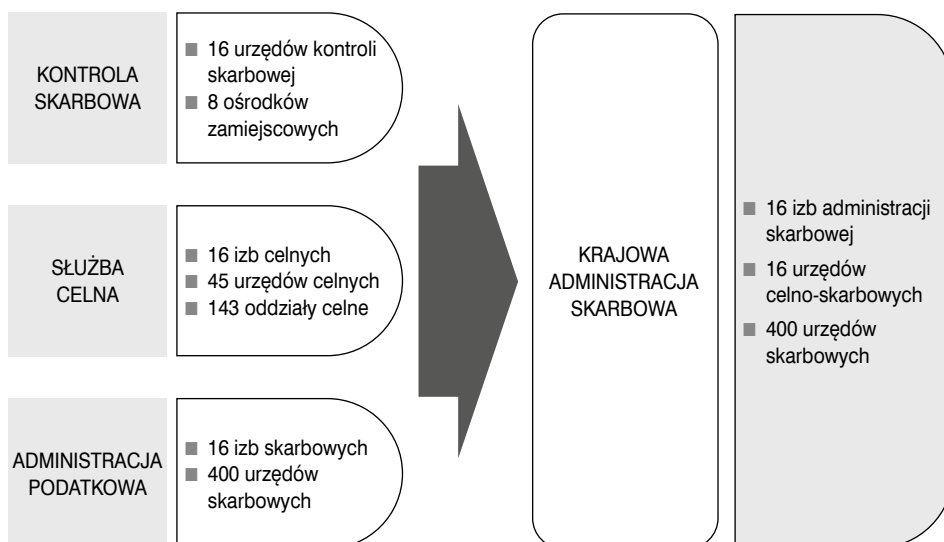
KONTROLA SKARBOWA

■ 16 urzędów kontroli skarbowej
■ 8 ośrodków zamiejscowych

SŁUŻBA CELNA

■ 16 izb celnych
■ 45 urzędów celnych
■ 143 oddziały celne

ADMINISTRACJA PODATKOWA

■ 16 izb skarbowych
■ 400 urzędów skarbowych

KRAJOWA ADMINISTRACJA SKARBOWA

■ 16 izb administracji skarbowej
■ 16 urzędów celno-skarbowych
■ 400 urzędów skarbowych